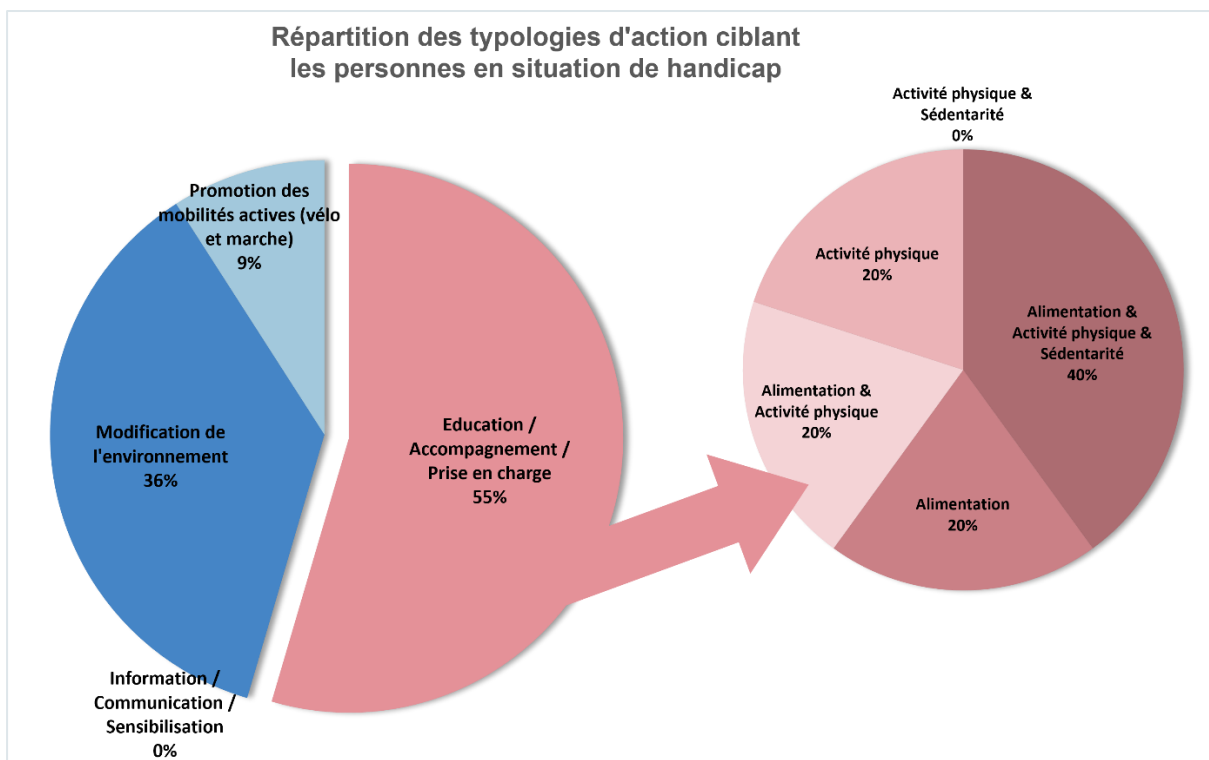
Répartition des typologies d'action ciblant les personnes en situation de handicap

Promotion des mobilités actives (vélo et marche)
9%

Modification de l'environnement
36%

Education / Accompagnement / Prise en charge
55%

Information / Communication / Sensibilisation
0%

Activité physique & Sédentarité
0%

Activité physique
20%

Alimentation & Activité physique & Sédentarité
40%

Alimentation & Activité physique
20%

Alimentation
20%